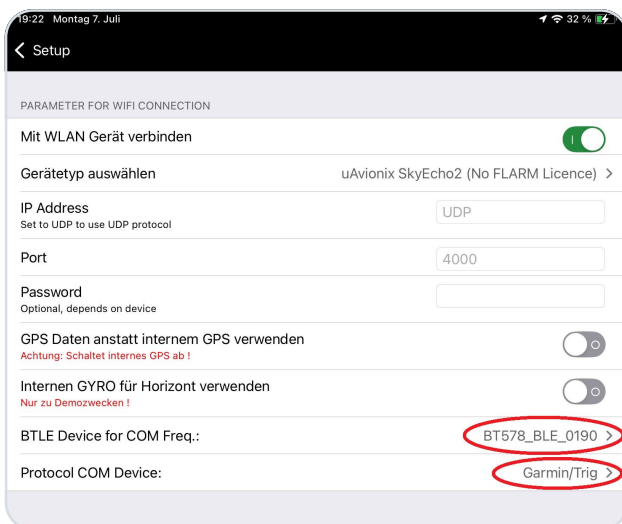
19:22 Montag 7. Juli

32 %

Setup

PARAMETER FOR WIFI CONNECTION

Mit WLAN Gerät verbinden

Gerätetyp auswählen

uAvionix SkyEcho2 (No FLARM Licence)

IP Address
Set to UDP to use UDP protocol

UDP

Port

4000

Password
Optional, depends on device

GPS Daten anstatt internem GPS verwenden
Achtung: Schaltet internes GPS ab !

Internen GYRO für Horizont verwenden
Nur zu Demozwecken !

BTLE Device for COM Freq.:

BT578_BLE_0190

Protocol COM Device:

Garmin/Trig